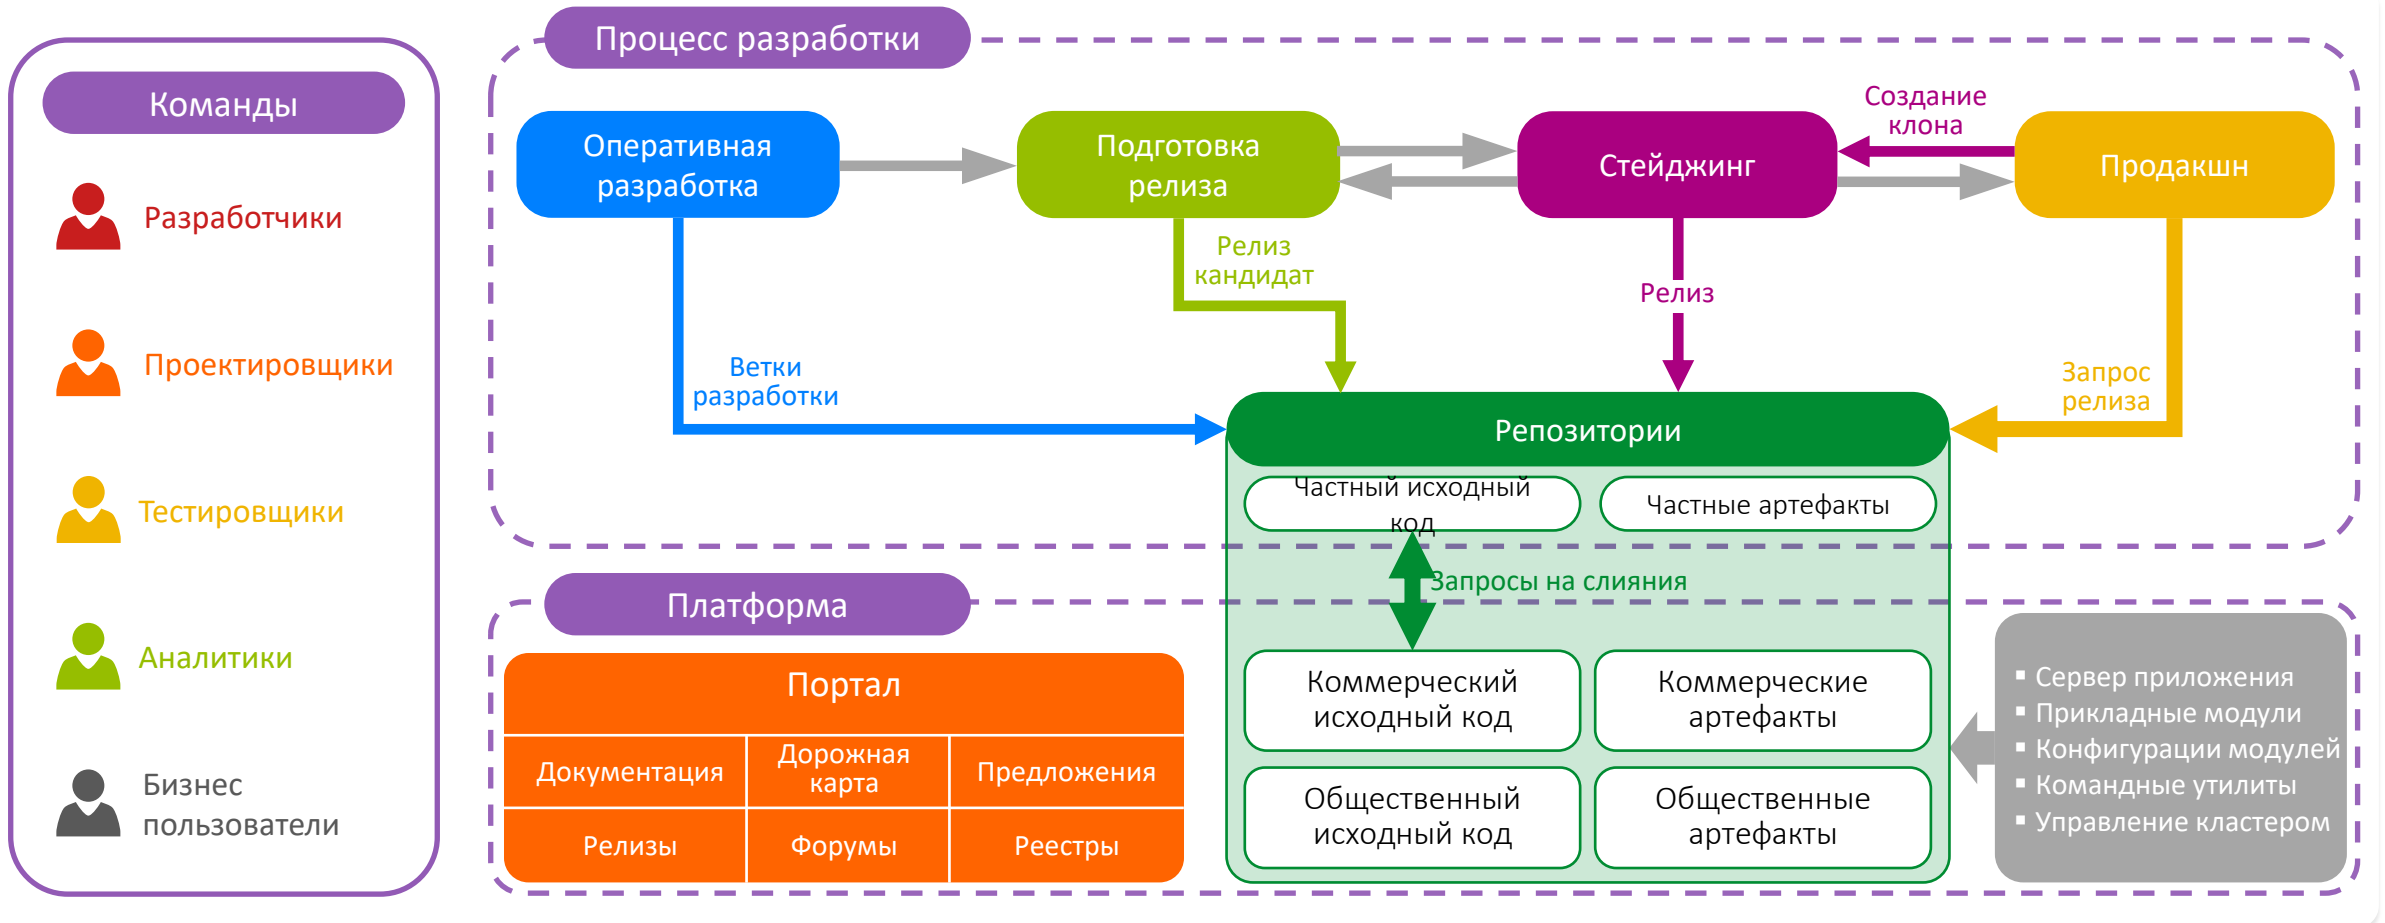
Команды

Разработчики

Проектировщики

Тестировщики

Аналитики

Бизнес пользователи

Процесс разработки

Оперативная разработка

Подготовка релиза

Стейджинг

Создание клона

Продакшн

Релиз кандидат

Релиз

Ветки разработки

Запрос релиза

Репозитории

Частный исходный код

Частные артефакты

Запросы на слияния

Платформа

Портал

| Документация | Дорожная карта | Предложения |
|---|---|---|
| Релизы | Форумы | Реестры |

Коммерческий исходный код

Коммерческие артефакты

Общественный исходный код

Общественные артефакты

- Сервер приложения
- Прикладные модули
- Конфигурации модулей
- Командные утилиты
- Управление кластером